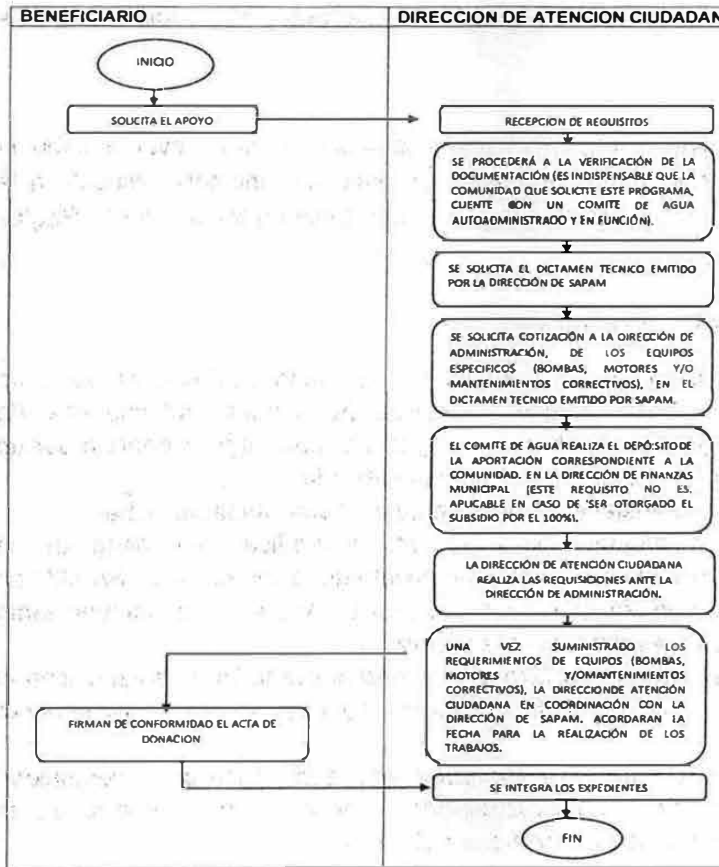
| BENEFICIARIO | DIRECCION DE ATENCION CIUDADAN |
|---|---|

INICIO

SOLICITA EL APOYO

RECEPCION DE REQUISITOS

SE PROCEDERÁ A LA VERIFICACIÓN DE LA DOCUMENTACIÓN (ES INDISPENSABLE QUE LA COMUNIDAD QUE SOLICITE ESTE PROGRAMA, CUENTE CON UN COMITE DE AGUA AUTOADMINISTRADO Y EN FUNCIÓN).

SE SOLICITA EL DICTAMEN TECNICO EMITIDO POR LA DIRECCIÓN DE SAPAM

SE SOLICITA COTIZACIÓN A LA DIRECCIÓN DE ADMINISTRACIÓN, DE LOS EQUIPOS ESPECIFICOS (BOMBAS, MOTORES Y/O MANTENIMIENTOS CORRECTIVOS), EN EL DICTAMEN TECNICO EMITIDO POR SAPAM.

EL COMITE DE AGUA REALIZA EL DEPÓSITO DE LA APORTACIÓN CORRESPONDIENTE A LA COMUNIDAD. EN LA DIRECCIÓN DE FINANZAS MUNICIPAL (ESTE REQUISITO NO ES APLICABLE EN CASO DE SER OTORGADO EL SUBSIDIO POR EL 100%).

LA DIRECCIÓN DE ATENCIÓN CIUDADANA REALIZA LAS REQUISICIONES ANTE LA DIRECCIÓN DE ADMINISTRACIÓN.

UNA VEZ SUMINISTRADO LOS REQUERIMIENTOS DE EQUIPOS (BOMBAS, MOTORES Y/OMANTENIMIENTOS CORRECTIVOS), LA DIRECCIONDE ATENCIÓN CIUDADANA EN COORDINACIÓN CON LA DIRECCIÓN DE SAPAM. ACORDARAN LA FECHA PARA LA REALIZACIÓN DE LOS TRABAJOS.

FIRMAN DE CONFORMIDAD EL ACTA DE DONACION

SE INTEGRA LOS EXPEDIENTES

FIN